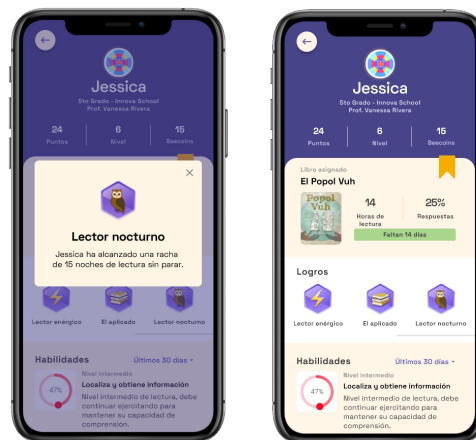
Jessica
5to Grado - Innova School
Prof. Vanessa Rivera

24
Puntos
6
Nivel
15
Beecoins

×
Lector nocturno
Jessica ha alcanzado una racha de 15 noches de lectura sin parar.

Lector enérgico
El aplicado
Lector nocturno

Habilidades
Últimos 30 días
47%
Nivel intermedio
Localiza y obtiene información
Nivel intermedio de lectura, debe continuar ejercitando para mantener su capacidad de comprensión.

Jessica
5to Grado - Innova School
Prof. Vanessa Rivera

24
Puntos
6
Nivel
15
Beecoins

Libro asignado
El Popol Vuh
Popol Vuh
14
Horas de lectura
25%
Respuestas
Faltan 14 días

Logros
Lector enérgico
El aplicado
Lector nocturno

Habilidades
Últimos 30 días
47%
Nivel intermedio
Localiza y obtiene información
Nivel intermedio de lectura, debe continuar ejercitando para mantener su capacidad de comprensión.